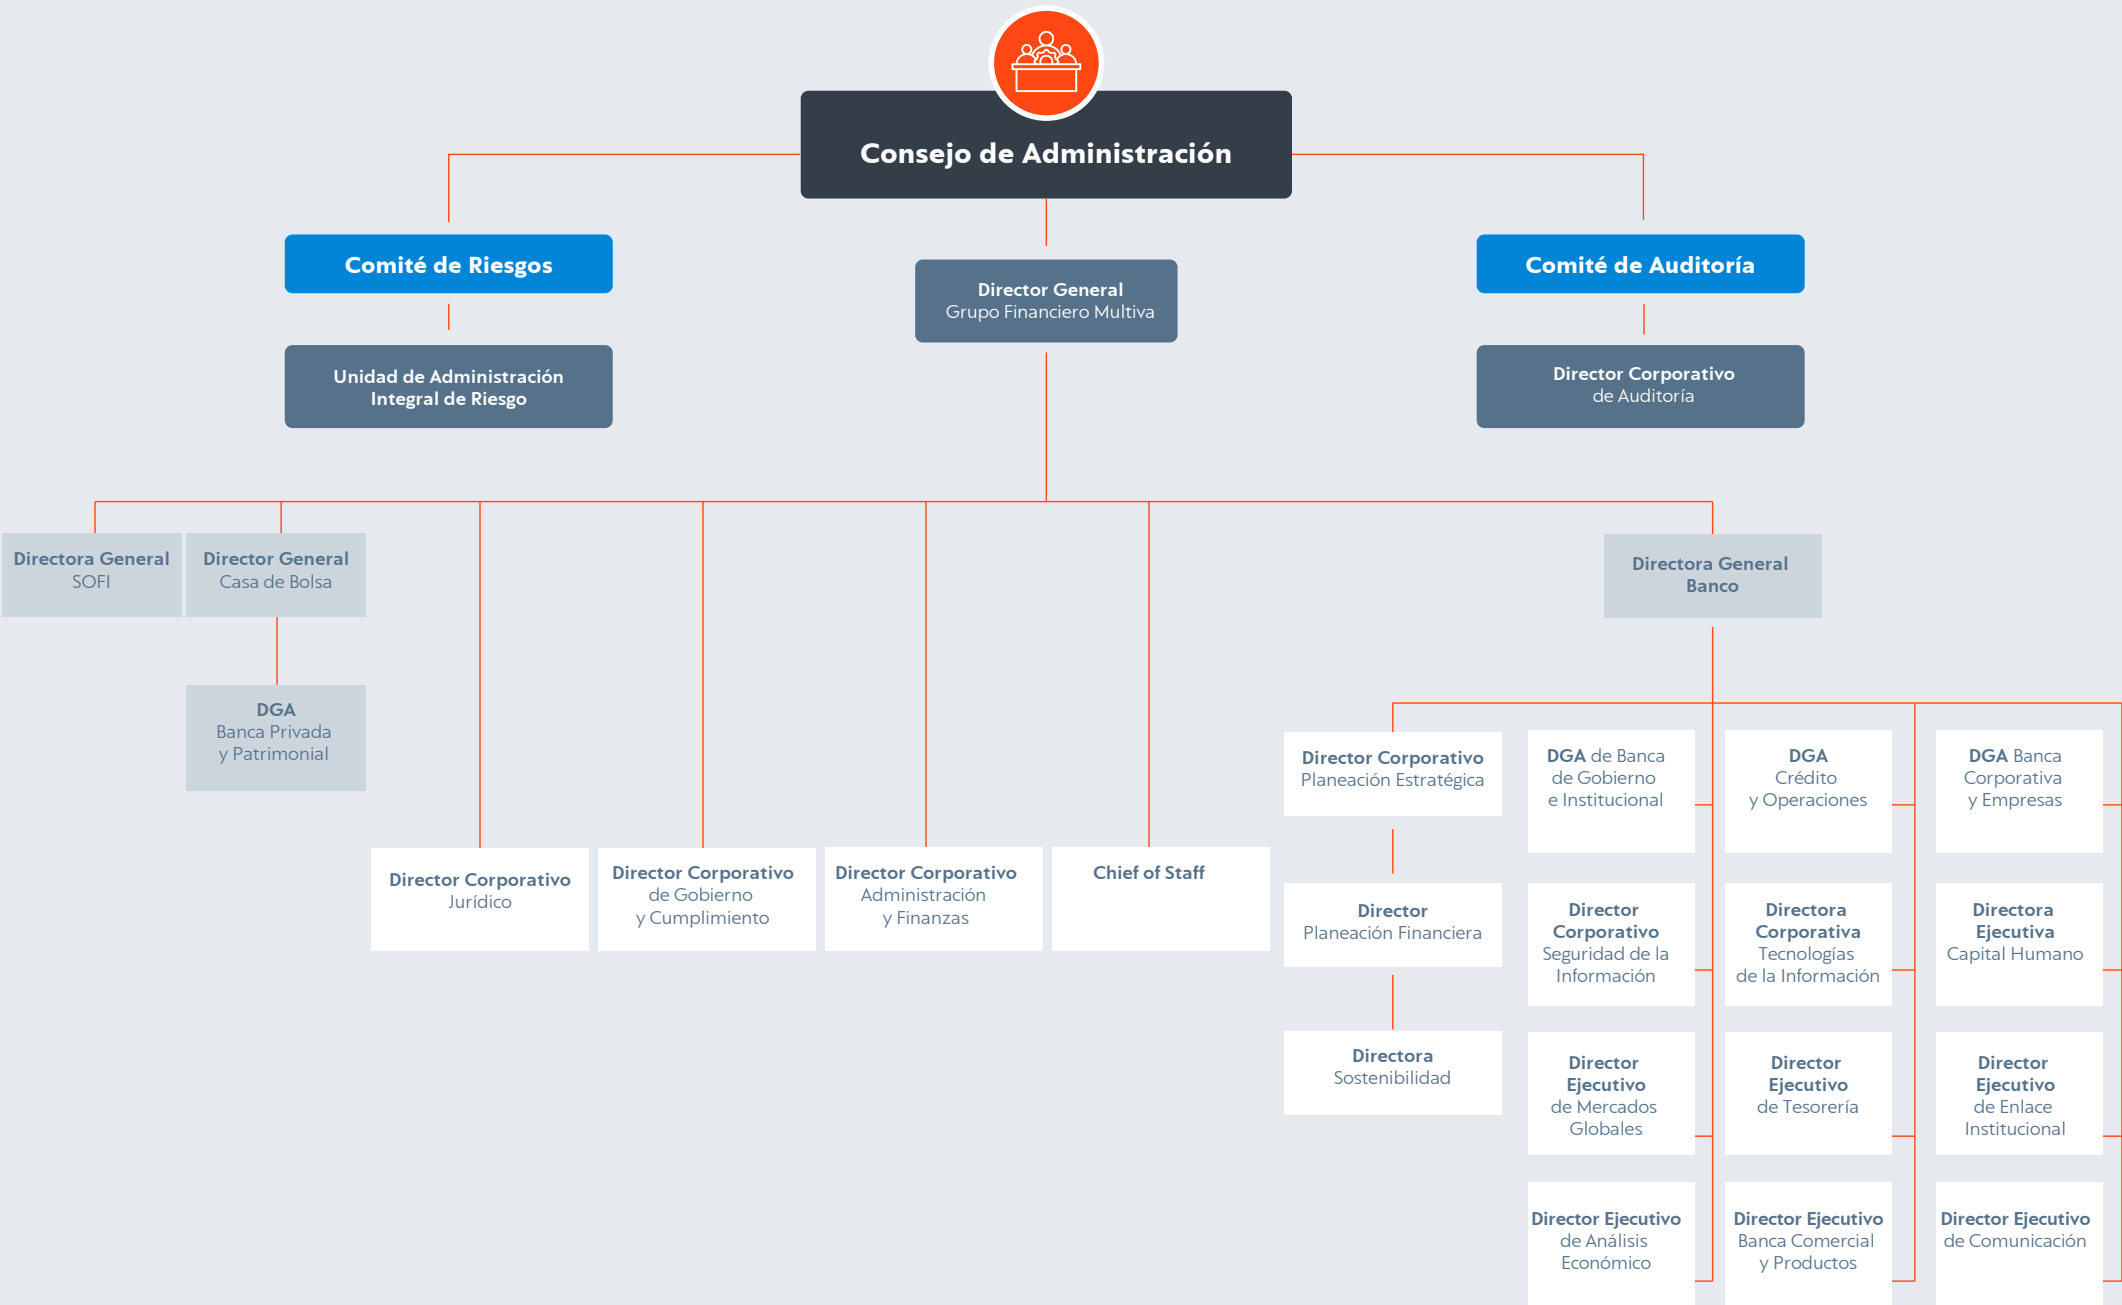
Consejo de Administración

Comité de Riesgos

Unidad de Administración Integral de Riesgo

Director General
Grupo Financiero Multiva

Comité de Auditoría

Director Corporativo
de Auditoría

Directora General
SOFI

Director General
Casa de Bolsa

DGA
Banca Privada y Patrimonial

Director Corporativo
Jurídico

Director Corporativo
de Gobierno y Cumplimiento

Director Corporativo
Administración y Finanzas

Chief of Staff

Directora General
Banco

Director Corporativo
Planeación Estratégica

Director
Planeación Financiera

Directora
Sostenibilidad

DGA de Banca de Gobierno e Institucional

Director Corporativo
Seguridad de la Información

Director Ejecutivo
de Mercados Globales

Director Ejecutivo
de Análisis Económico

DGA
Crédito y Operaciones

Directora Corporativa
Tecnologías de la Información

Director Ejecutivo
de Tesorería

Director Ejecutivo
Banca Comercial y Productos

DGA Banca Corporativa y Empresas

Directora Ejecutiva
Capital Humano

Director Ejecutivo
de Enlace Institucional

Director Ejecutivo
de Comunicación